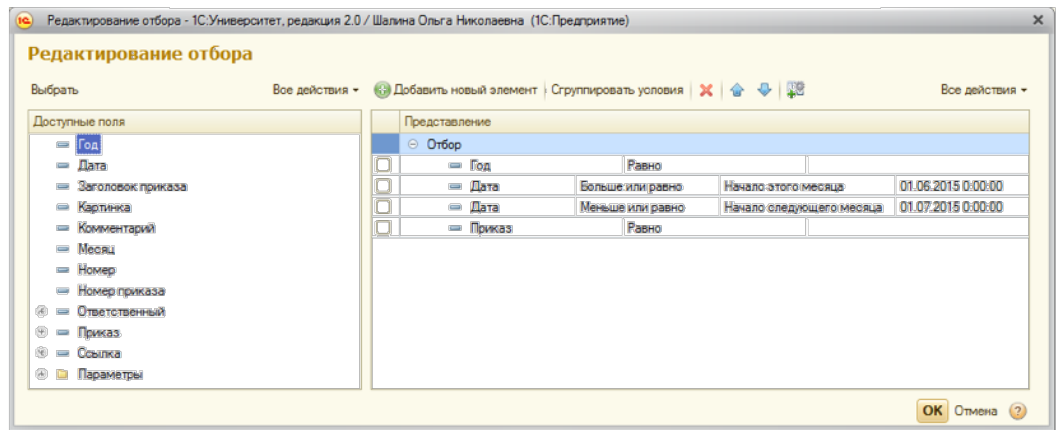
Редактирование отбора - 1С:Университет, редакция 2.0 / Шалина Ольга Николаевна (1С:Предприятие)

Редактирование отбора

Выбрать
Все действия
Добавить новый элемент
Сгруппировать условия
Все действия

Доступные поля
Год
Дата
Заголовок приказа
Картинка
Комментарий
Месяц
Номер
Номер приказа
Ответственный
Приказ
Ссылка
Параметры

| Представление | | | |
|---|---|---|---|
| Отбор | | | |
| Год | Равно | | |
| Дата | Больше или равно | Начало этого месяца | 01.06.2015 0:00:00 |
| Дата | Меньше или равно | Начало следующего месяца | 01.07.2015 0:00:00 |
| Приказ | Равно | | |

OK Отмена ?